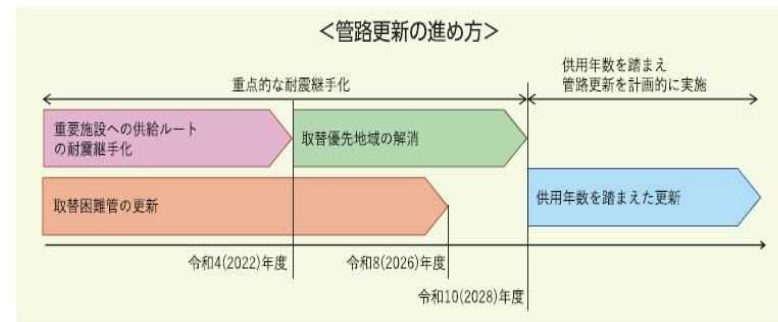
<管路更新の進め方>

重点的な耐震継手化

供用年数を踏まえ
管路更新を計画的に実施

重要施設への供給ルートの耐震継手化

取替優先地域の解消

取替困難管の更新

供用年数を踏まえた更新

令和4(2022)年度

令和8(2026)年度

令和10(2028)年度